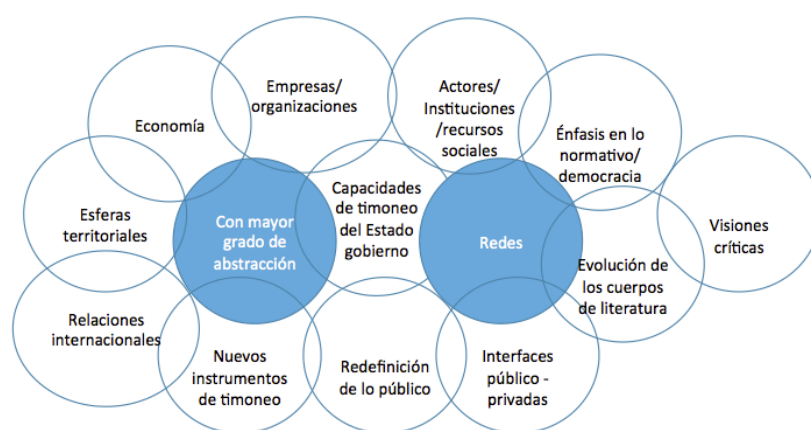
Economía

Empresas/ organizaciones

Actores/ Instituciones /recursos sociales

Énfasis en lo normativo/ democracia

Esferas territoriales

Con mayor grado de abstracción

Capacidades de timoneo del Estado gobierno

Redes

Visiones críticas

Evolución de los cuerpos de literatura

Relaciones internacionales

Nuevos instrumentos de timoneo

Redefinición de lo público

Interfaces público - privadas